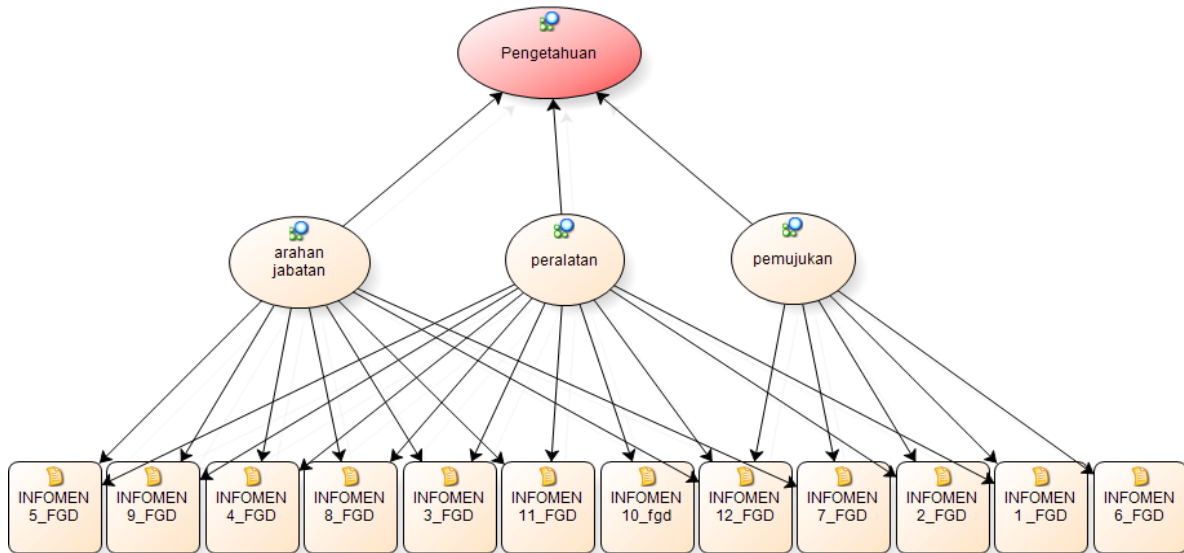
Pengetahuan

arahan jabatan

peralatan

pemujukan

INFOMEN 5_FGD

INFOMEN 9_FGD

INFOMEN 4_FGD

INFOMEN 8_FGD

INFOMEN 3_FGD

INFOMEN 11_FGD

INFOMEN 10_fgd

INFOMEN 12_FGD

INFOMEN 7_FGD

INFOMEN 2_FGD

INFOMEN 1 _FGD

INFOMEN 6_FGD